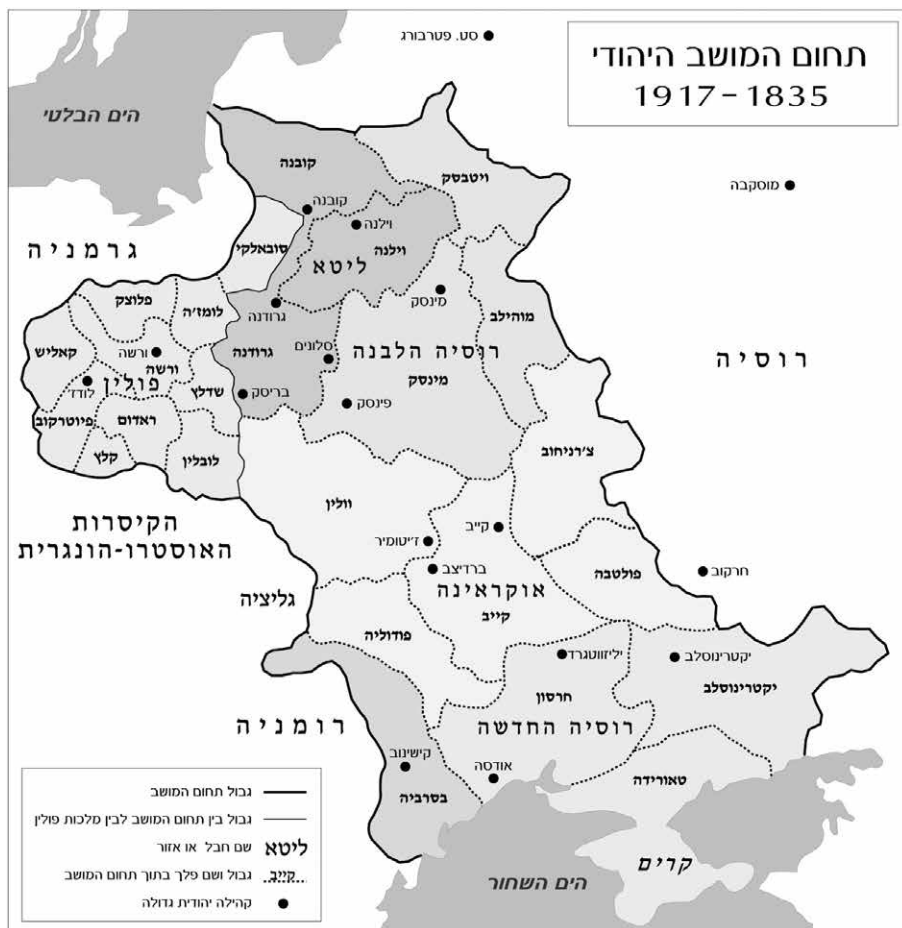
תחום המושב היהודי
1917-1835

סט. פטרבורג
הים הבלטי
מוסקבה
קובנה
קובנה
ויטבסק
וילנה
וילנה
ליטא
סובאלקי
גרמניה
פלוצק
לומז'ה
גרודנה
מינסק
מוהילב
קאליש
ורשה
ורשה
גרודנה
סלונים
רוסיה הלבנה
רוסיה
לודז'
פולין
שדלץ
בריסק
מינסק
פיוטרקוב
ראדום
פינסק
קלץ
לובלין
צ'רניחוב
וולין
הקיסרות
האוסטרו-הונגרית
קייב
ז'יטומיר
ברדיצב
פולטבה
חרקוב
גליציה
אוקראינה
קייב
פודוליה
יליזווטגרד
יקטרינוסלב
חרסון
יקטרינוסלב
רומניה
רוסיה החדשה
קישינוב
אודסה
בסרביה
טאורידה
קרים
הים השחור
גבול תחום המושב
גבול בין תחום המושב לבין מלכות פולין
ליטא שם חבל או אזור
קייב גבול ושם פלך בתוך תחום המושב
קהילה יהודית גדולה